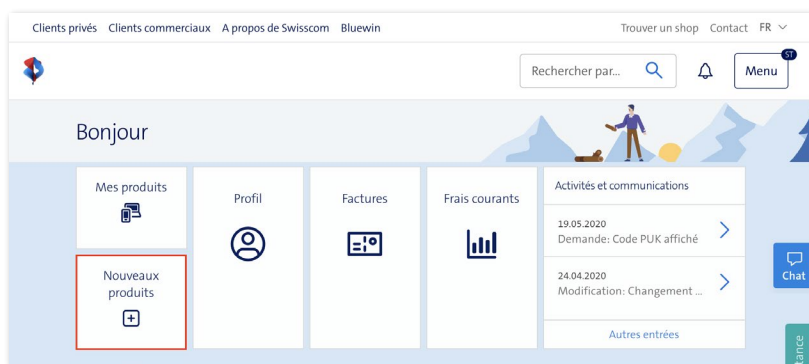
Clients privés Clients commerciaux A propos de Swisscom Bluewin

Trouver un shop Contact FR

Rechercher par...

ST

Menu

Bonjour

Mes produits

Profil

Factures

Frais courants

Activités et communications

19.05.2020
Demande: Code PUK affiché

24.04.2020
Modification: Changement ...

Autres entrées

Nouveaux produits

Chat